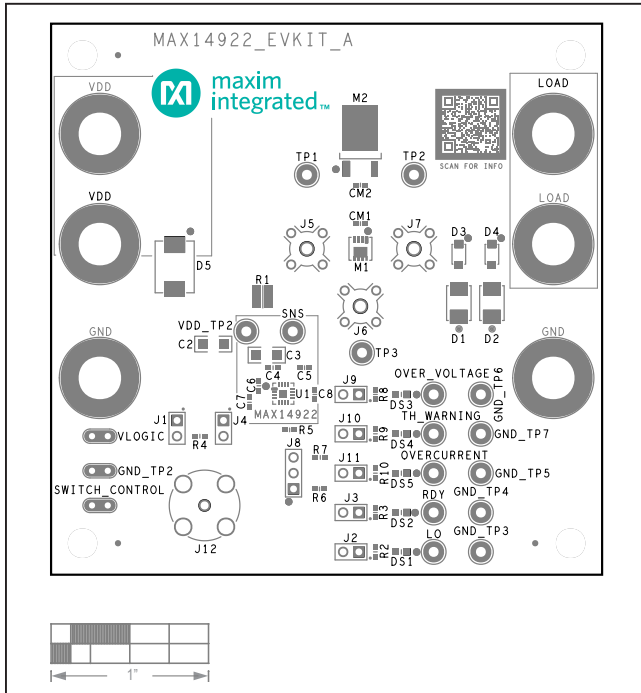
MAX14922_EVKIT_A

maxim integrated™

VDD

VDD

D5

M2

TP1

TP2

CM2

SCAN FOR INFO

LOAD

LOAD

J5

CM1

J7

M1

D3

D4

R1

SNS

J6

D1

D2

GND

VDD_TP2

C2

C4

C3

C5

TP3

GND

C6

C7

U1

C8

MAX14922

J9

R8

DS3

OVER_VOLTAGE

GND_TP6

J10

R9

DS4

TH_WARNING

GND_TP7

J1

J4

R4

R5

VLOGIC

J8

R7

J11

R10

DS5

OVERCURRENT

GND_TP5

GND_TP2

SWITCH_CONTROL

R6

J3

R3

DS2

RDY

GND_TP4

J12

J2

R2

DS1

LO

GND_TP3

1"